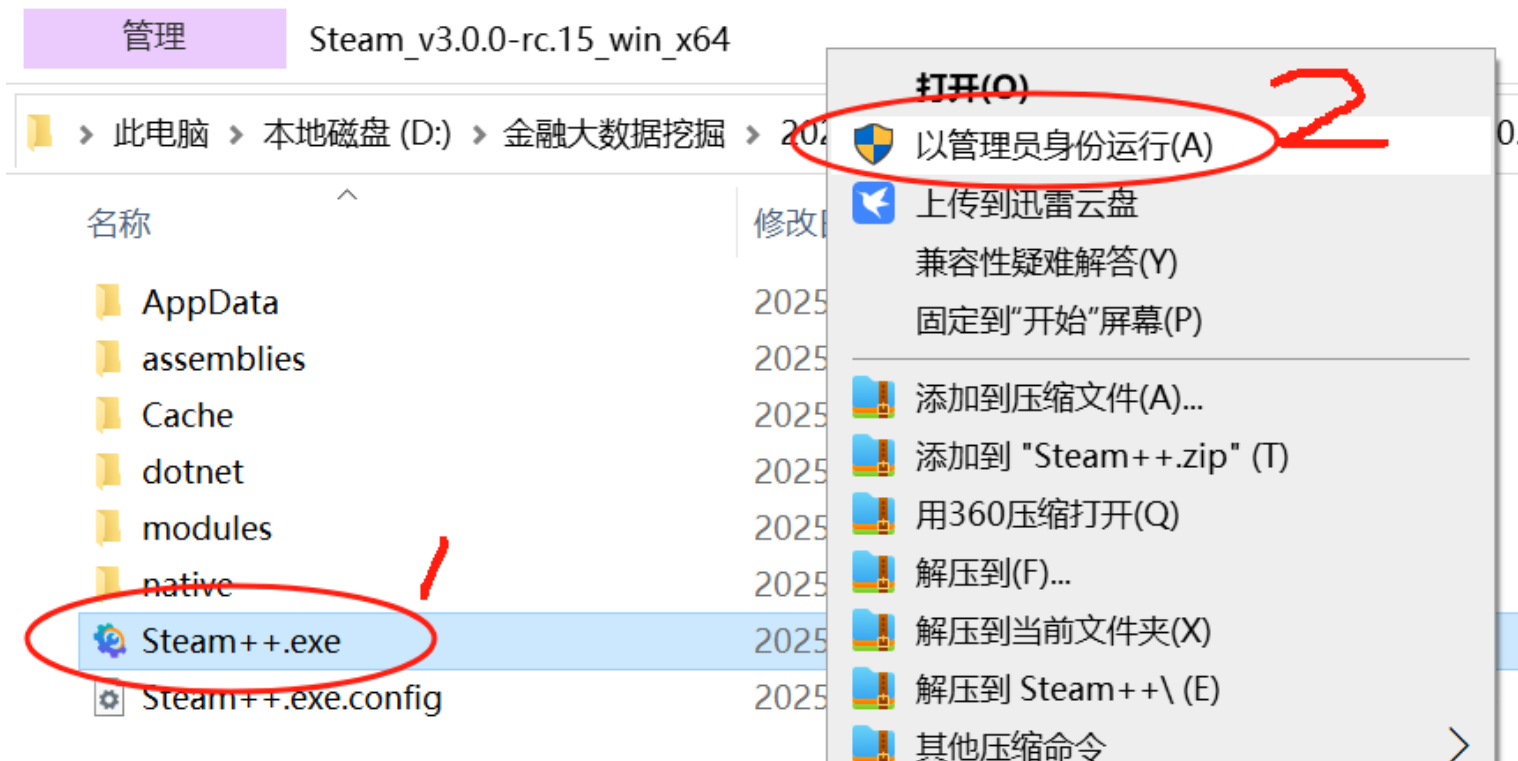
管理 Steam_v3.0.0-rc.15_win_x64

此电脑 > 本地磁盘 (D:) > 金融大数据挖掘 > 202

名称

修改日

AppData 2025
assemblies 2025
Cache 2025
dotnet 2025
modules 2025
native 2025
Steam++.exe 2025
Steam++.exe.config 2025

1

打开(O)
以管理员身份运行(A)
上传到迅雷云盘
兼容性疑难解答(Y)
固定到"开始"屏幕(P)
添加到压缩文件(A)...
添加到 "Steam++.zip" (T)
用360压缩打开(Q)
解压到(F)...
解压到当前文件夹(X)
解压到 Steam++\ (E)
其他压缩命令

2